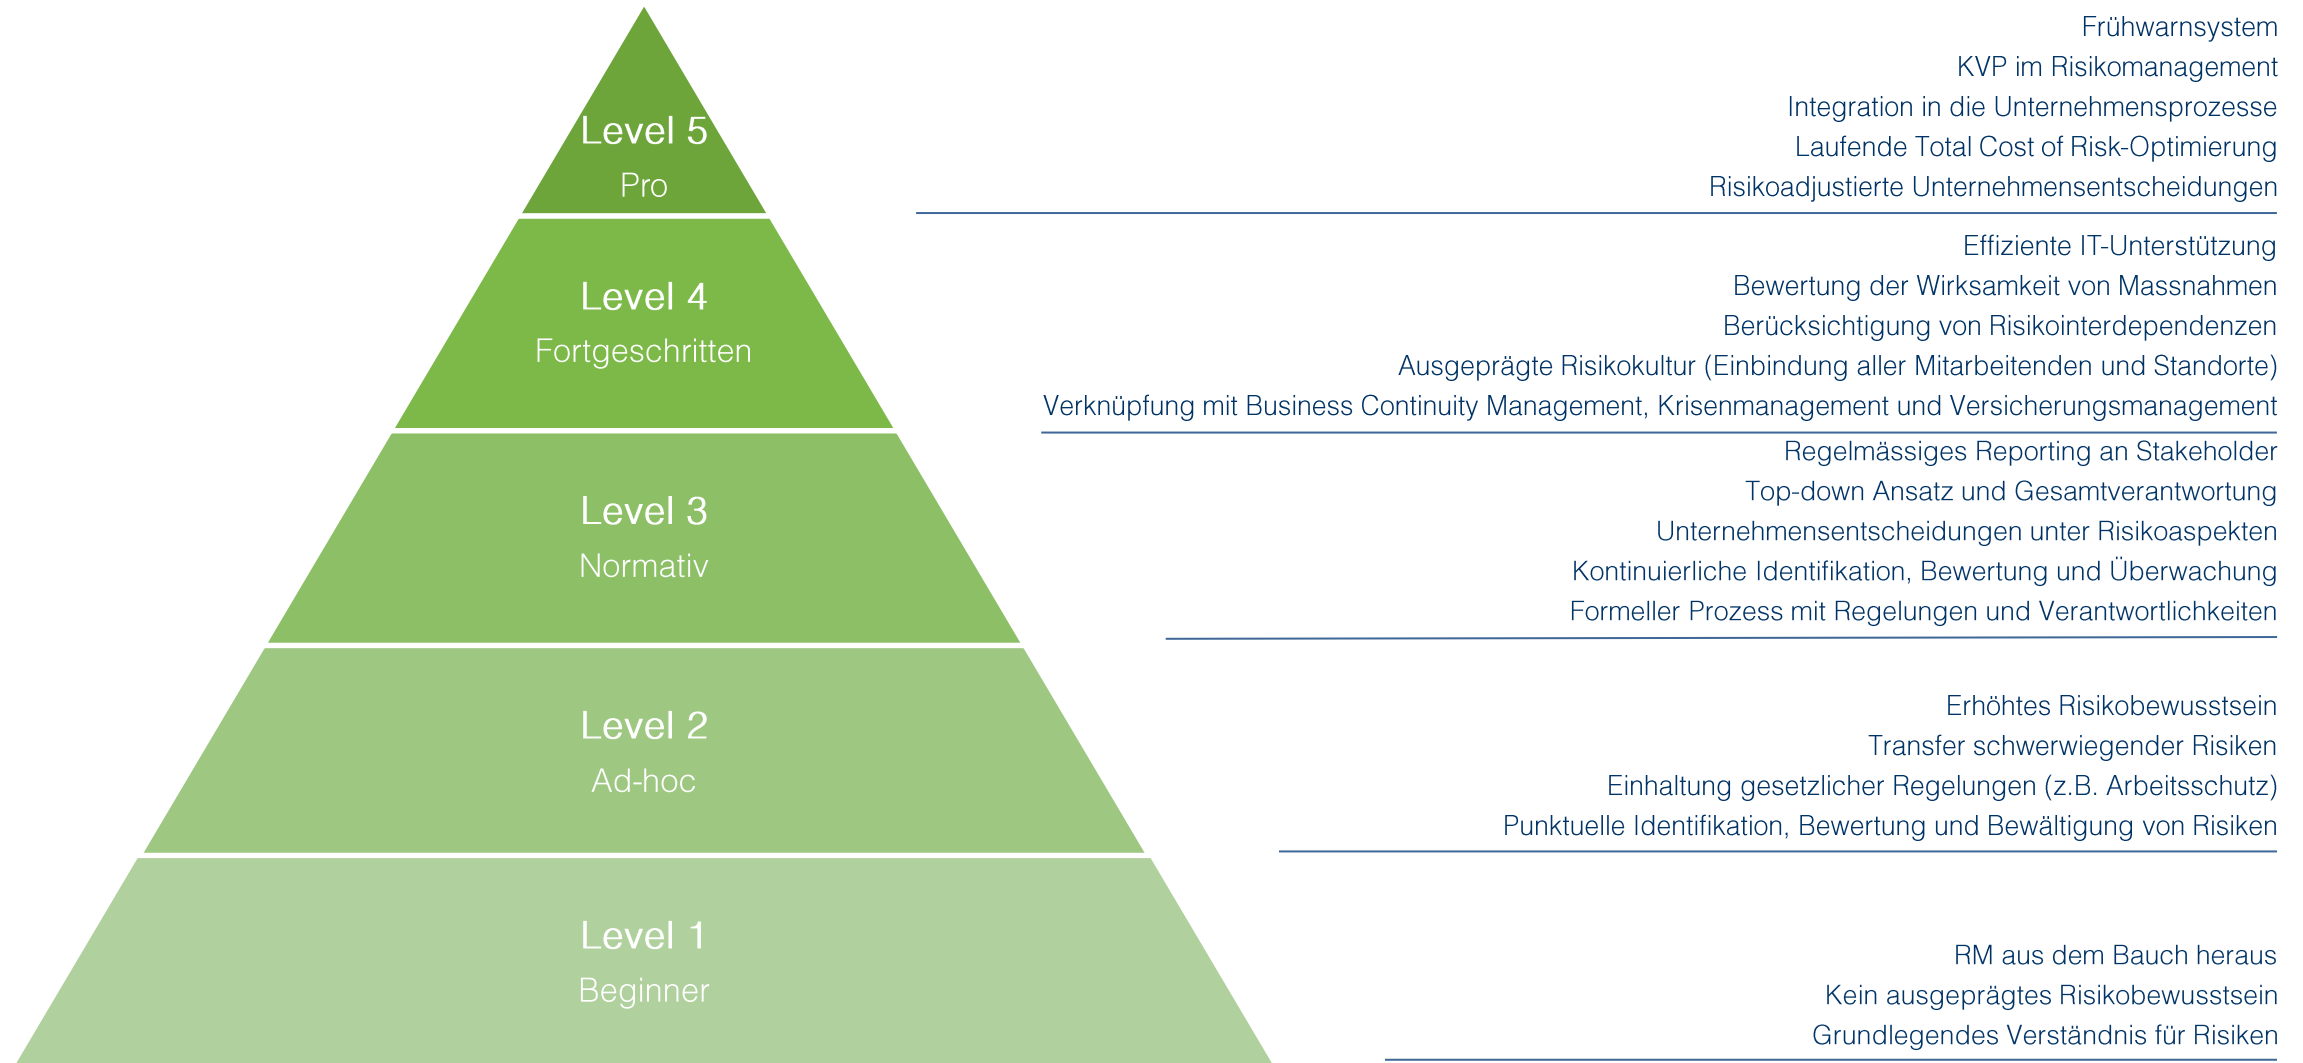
Level 5
Pro

Level 4
Fortgeschritten

Level 3
Normativ

Level 2
Ad-hoc

Level 1
Beginner

Frühwarnsystem
KVP im Risikomanagement
Integration in die Unternehmensprozesse
Laufende Total Cost of Risk-Optimierung
Risikoadjustierte Unternehmensentscheidungen

Effiziente IT-Unterstützung
Bewertung der Wirksamkeit von Massnahmen
Berücksichtigung von Risikointerdependenzen
Ausgeprägte Risikokultur (Einbindung aller Mitarbeitenden und Standorte)
Verknüpfung mit Business Continuity Management, Krisenmanagement und Versicherungsmanagement

Regelmässiges Reporting an Stakeholder
Top-down Ansatz und Gesamtverantwortung
Unternehmensentscheidungen unter Risikoaspekten
Kontinuierliche Identifikation, Bewertung und Überwachung
Formeller Prozess mit Regelungen und Verantwortlichkeiten

Erhöhtes Risikobewusstsein
Transfer schwerwiegender Risiken
Einhaltung gesetzlicher Regelungen (z.B. Arbeitsschutz)
Punktuelle Identifikation, Bewertung und Bewältigung von Risiken

RM aus dem Bauch heraus
Kein ausgeprägtes Risikobewusstsein
Grundlegendes Verständnis für Risiken